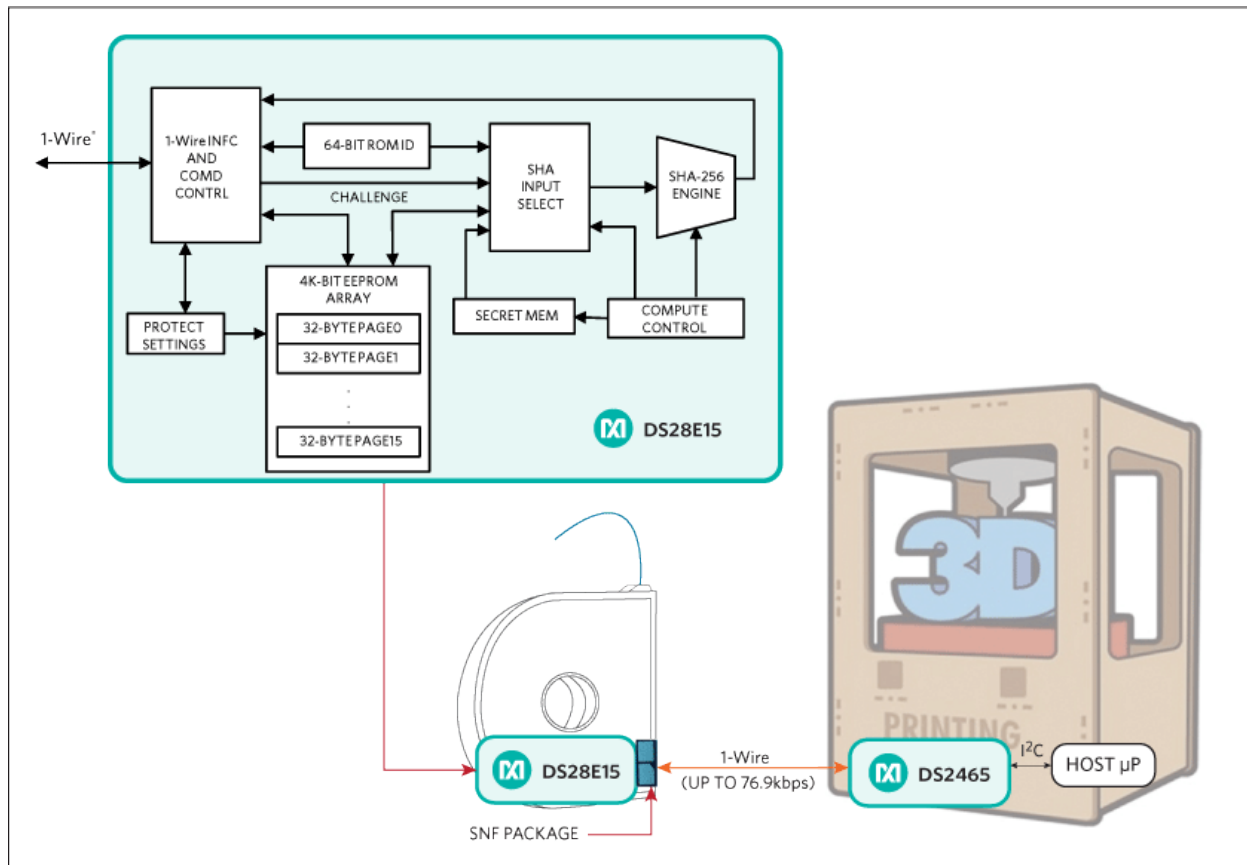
1-Wire*

1-Wire INFC AND COMD CONTRL

64-BIT ROM ID

CHALLENGE

SHA INPUT SELECT

SHA-256 ENGINE

4K-BIT EEPROM ARRAY

32-BYTE PAGE0

32-BYTE PAGE1

32-BYTE PAGE15

PROTECT SETTINGS

SECRET MEM

COMPUTE CONTROL

DS28E15

3D

PRINTING

DS28E15

1-Wire
(UP TO 76.9kbps)

DS2465

$I^2C$

HOST µP

SNF PACKAGE